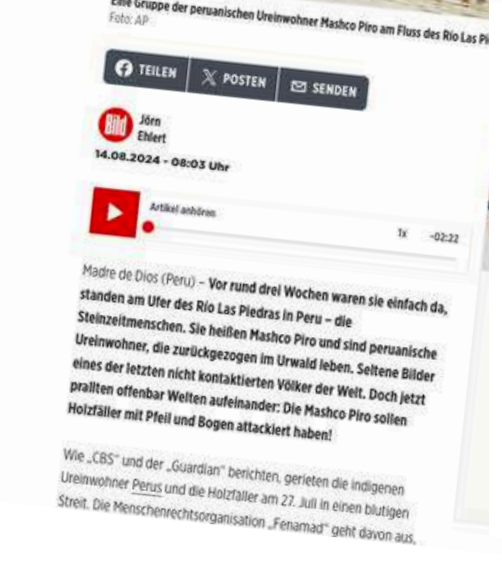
Eine Gruppe der peruanischen Ureinwohner Mashco Piro am Fluss des Río Las Pi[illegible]
Foto: AP

TEILEN
POSTEN
SENDEN

Bild
Jörn Ehlert
14.08.2024 - 08:03 Uhr

Artikel anhören
1x
-02:22

Madre de Dios (Peru) – Vor rund drei Wochen waren sie einfach da, standen am Ufer des Río Las Piedras in Peru – die Steinzeitmenschen. Sie heißen Mashco Piro und sind peruanische Ureinwohner, die zurückgezogen im Urwald leben. Seltene Bilder eines der letzten nicht kontaktierten Völker der Welt. Doch jetzt prallten offenbar Welten aufeinander: Die Mashco Piro sollen Holzfäller mit Pfeil und Bogen attackiert haben!

Wie „CBS" und der „Guardian" berichten, gerieten die indigenen Ureinwohner Perus und die Holzfäller am 27. Juli in einen blutigen Streit. Die Menschenrechtsorganisation „Fenamad" geht davon aus,